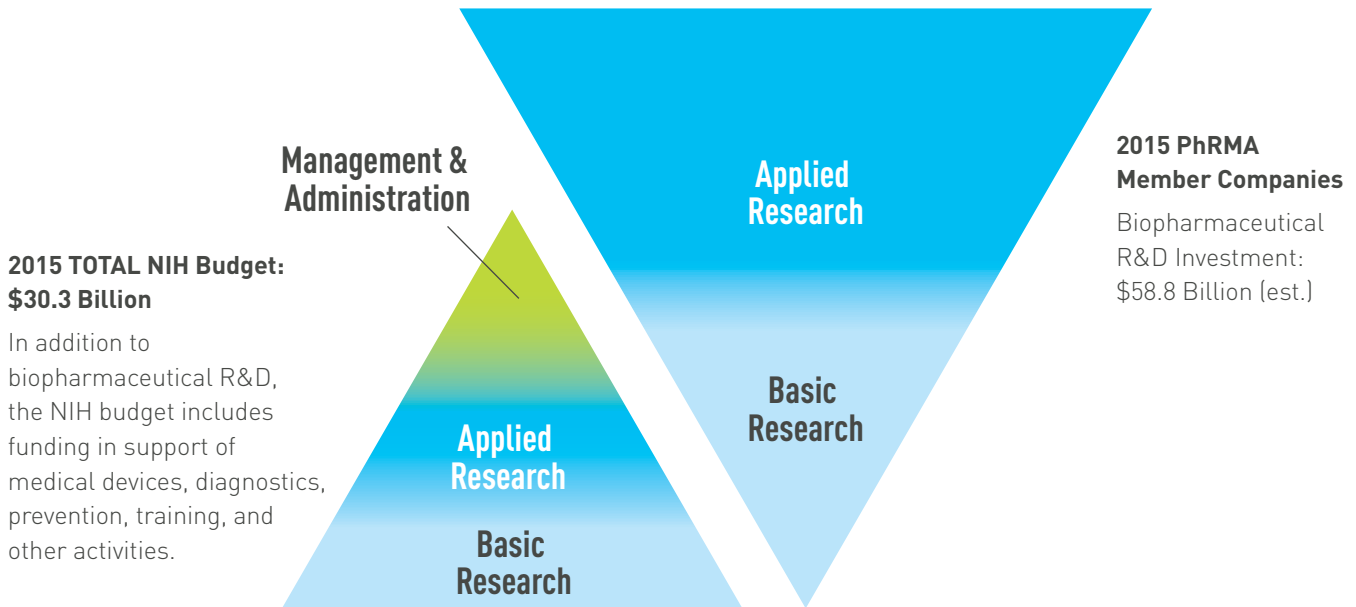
2015 TOTAL NIH Budget: $30.3 Billion

In addition to biopharmaceutical R&D, the NIH budget includes funding in support of medical devices, diagnostics, prevention, training, and other activities.

Management & Administration

Applied Research

Basic Research

Applied Research

Basic Research

2015 PhRMA Member Companies

Biopharmaceutical R&D Investment: $58.8 Billion (est.)